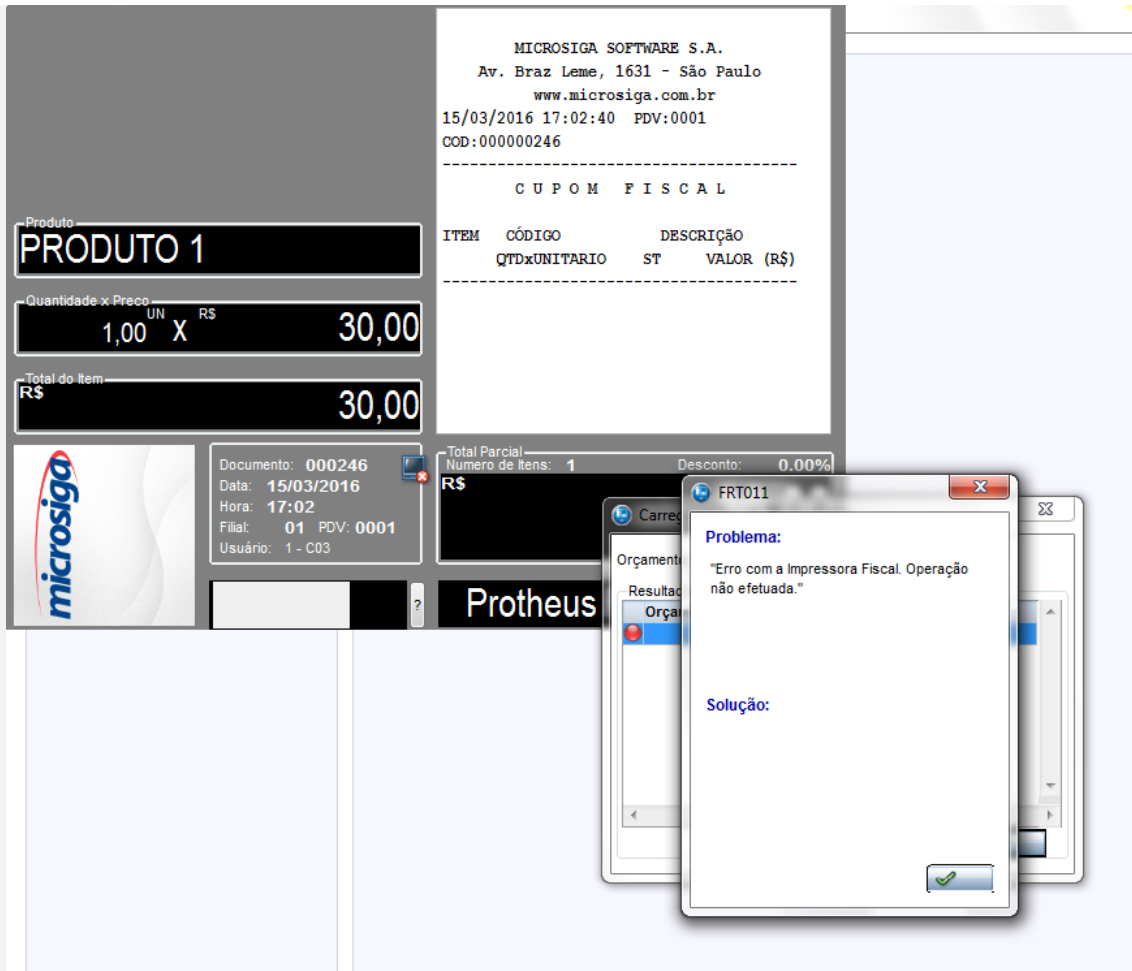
MICROSIGA SOFTWARE S.A.
Av. Braz Leme, 1631 - São Paulo
www.microsiga.com.br
15/03/2016 17:02:40 PDV:0001
COD:000000246
---------------------------------------
C U P O M F I S C A L

ITEM CÓDIGO DESCRIÇÃO
QTDxUNITARIO ST VALOR (R$)
---------------------------------------

Produto
PRODUTO 1

Quantidade x Preco
1,00 UN X R$ 30,00

Total do Item
R$ 30,00

microsiga

Documento: 000246
Data: 15/03/2016
Hora: 17:02
Filial: 01 PDV: 0001
Usuário: 1 - C03

?

Total Parcial
Numero de Itens: 1
Desconto: 0.00%
R$

Protheus

Carreg
Orçament
Resulta
Orça

FRT011

Problema:
"Erro com a Impressora Fiscal. Operação não efetuada."

Solução: